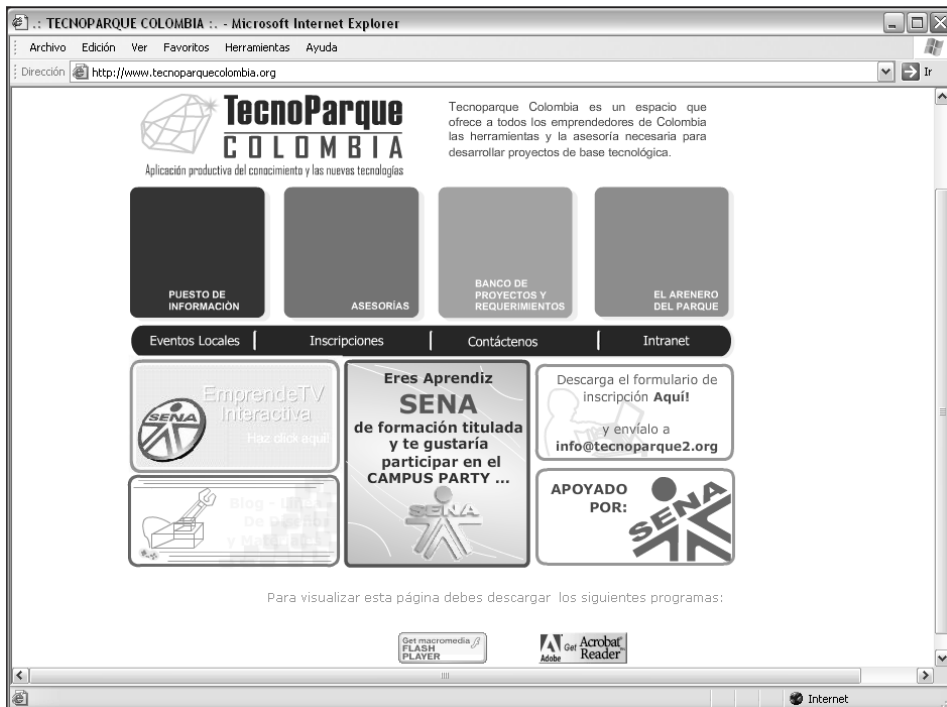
.: TECNOPARQUE COLOMBIA :. - Microsoft Internet Explorer

Archivo Edición Ver Favoritos Herramientas Ayuda

Dirección http://www.tecnoparquecolombia.org

Ir

TecnoParque COLOMBIA

Aplicación productiva del conocimiento y las nuevas tecnologías

Tecnoparque Colombia es un espacio que ofrece a todos los emprendedores de Colombia las herramientas y la asesoría necesaria para desarrollar proyectos de base tecnológica.

PUESTO DE INFORMACIÓN

ASESORÍAS

BANCO DE PROYECTOS Y REQUERIMIENTOS

EL ARENERO DEL PARQUE

Eventos Locales | Inscripciones | Contáctenos | Intranet

SENA

EmprendeTV Interactiva

Haz click aquí!

Eres Aprendiz SENA de formación titulada y te gustaría participar en el CAMPUS PARTY ...

SENA

Descarga el formulario de inscripción Aquí!

y envíalo a info@tecnoparque2.org

Blog - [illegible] De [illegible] y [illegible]

APOYADO POR:

SENA

Para visualizar esta página debes descargar los siguientes programas:

Get macromedia FLASH PLAYER

Adobe Get Acrobat Reader

Internet